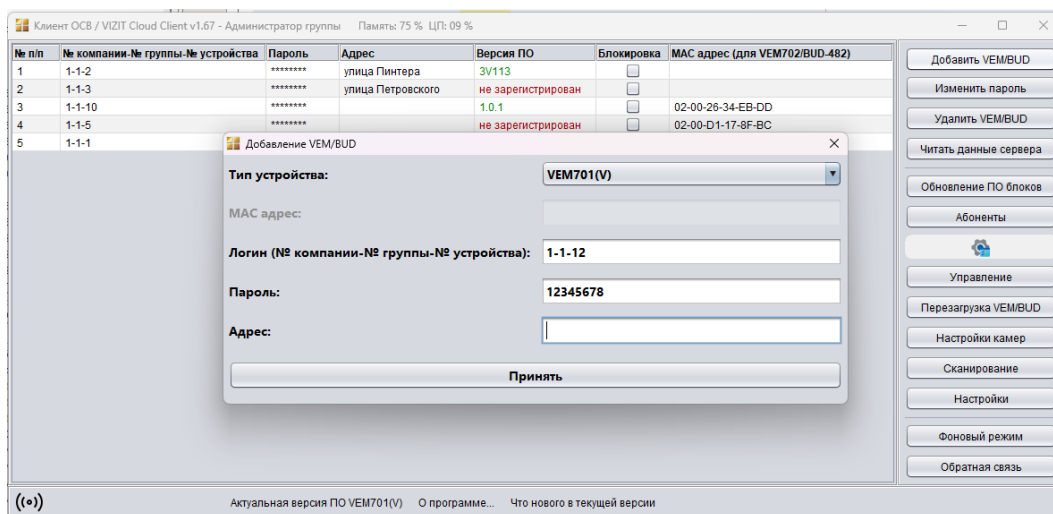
Клиент ОСВ / VIZIT Cloud Client v1.67 - Администратор группы Память: 75 % ЦП: 09 %

| № п/п | № компании-№ группы-№ устройства | Пароль | Адрес | Версия ПО | Блокировка | MAC адрес (для VEM702/BUD-482) |
|---|---|---|---|---|---|---|
| 1 | 1-1-2 | ******** | улица Пинтера | 3V113 | | |
| 2 | 1-1-3 | ******** | улица Петровского | не зарегистрирован | | |
| 3 | 1-1-10 | ******** | | 1.0.1 | | 02-00-26-34-EB-DD |
| 4 | 1-1-5 | ******** | | не зарегистрирован | | 02-00-D1-17-8F-BC |
| 5 | 1-1-1 | | | | | |

Добавить VEM/BUD
Изменить пароль
Удалить VEM/BUD
Читать данные сервера
Обновление ПО блоков
Абоненты
Управление
Перезагрузка VEM/BUD
Настройки камер
Сканирование
Настройки
Фоновый режим
Обратная связь

Добавление VEM/BUD

Тип устройства: VEM701(V)

MAC адрес:

Логин (№ компании-№ группы-№ устройства): 1-1-12

Пароль: 12345678

Адрес:

Принять

((•)) Актуальная версия ПО VEM701(V) О программе... Что нового в текущей версии